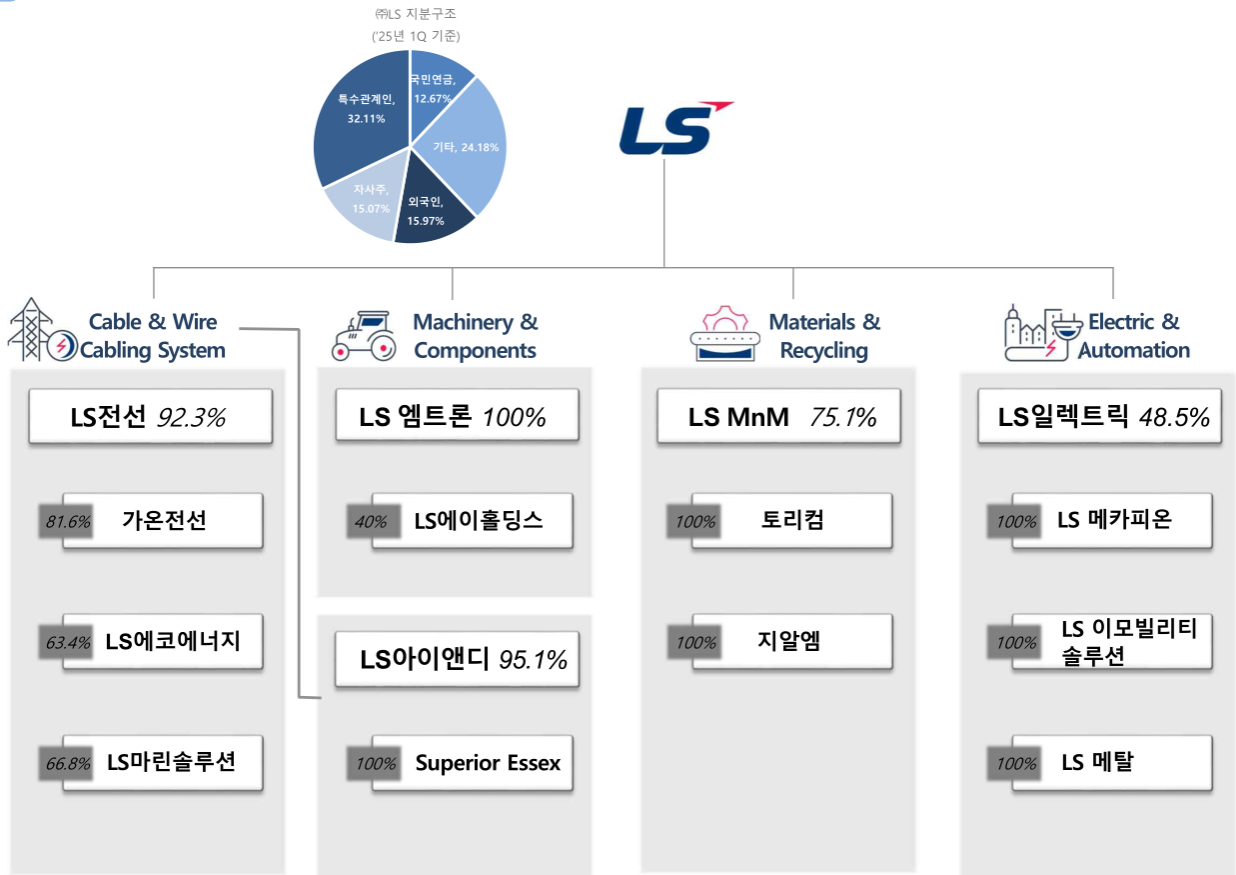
㈜LS 지분구조
('25년 1Q 기준)

국민연금, 12.67%
기타, 24.18%
외국인, 15.97%
자사주, 15.07%
특수관계인, 32.11%

LS

Cable & Wire Cabling System

LS전선 92.3%

81.6% 가온전선

63.4% LS에코에너지

66.8% LS마린솔루션

Machinery & Components

LS 엠트론 100%

40% LS에이홀딩스

LS아이앤디 95.1%

100% Superior Essex

Materials & Recycling

LS MnM 75.1%

100% 토리컴

100% 지알엠

Electric & Automation

LS일렉트릭 48.5%

100% LS 메카피온

100% LS 이모빌리티 솔루션

100% LS 메탈